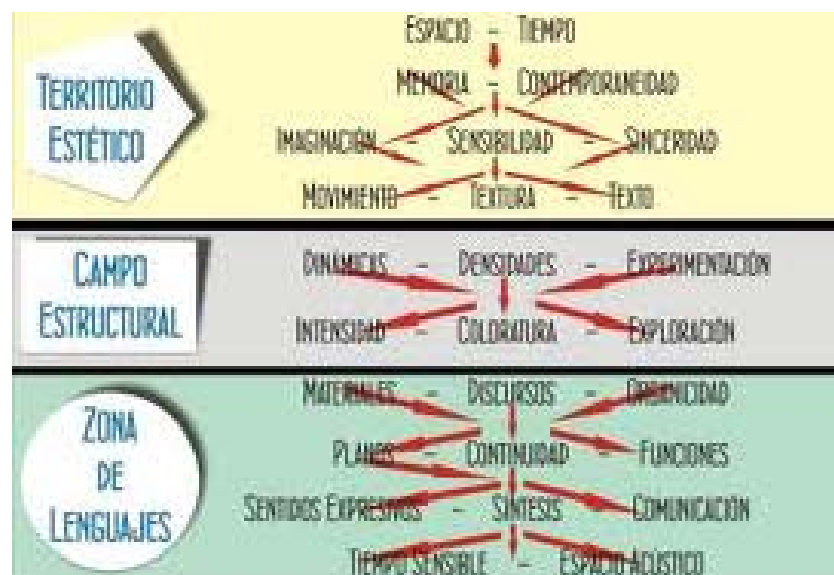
TERRITORIO ESTÉTICO

ESPACIO - TIEMPO
MEMORIA - CONTEMPORANEIDAD
IMAGINACIÓN - SENSIBILIDAD - SINCERIDAD
MOVIMIENTO - TEXTURA - TEXTO

CAMPO ESTRUCTURAL

DINAMICAS - DENSIDADES - EXPERIMENTACIÓN
INTENSIDAD - COLORATURA - EXPLORACIÓN

ZONA DE LENGUAJES

MATERIALES - DISCURSOS - ORGANICIDAD
PLANOS - CONTINUIDAD - FUNCIONES
SENTIDOS EXPRESIVOS - SÍNTESIS - COMUNICACIÓN
TIEMPO SENSIBLE - ESPACIO ACÚSTICO